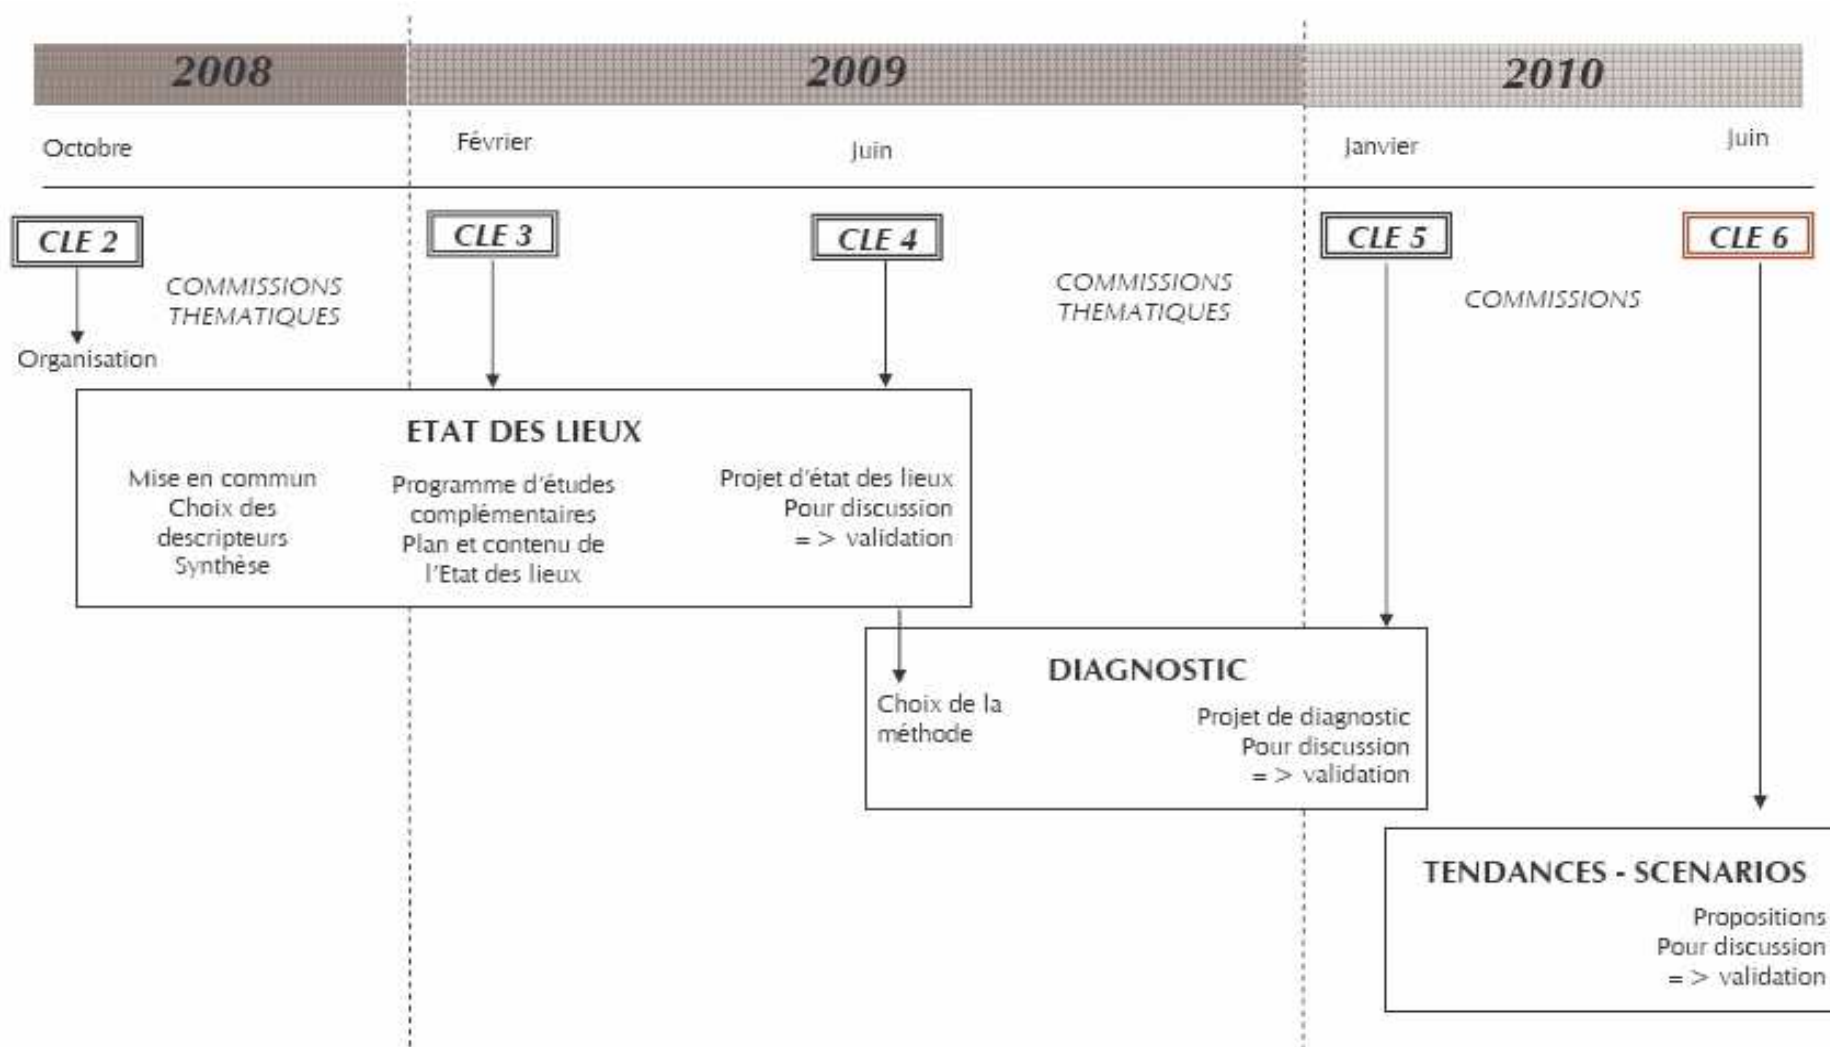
2008

2009

2010

Octobre

Février

Juin

Janvier

Juin

CLE 2

COMMISSIONS THEMATIQUES

Organisation

CLE 3

CLE 4

COMMISSIONS THEMATIQUES

CLE 5

COMMISSIONS

CLE 6

ETAT DES LIEUX

Mise en commun
Choix des descripteurs
Synthèse

Programme d'études complémentaires
Plan et contenu de l'Etat des lieux

Projet d'état des lieux
Pour discussion
=> validation

DIAGNOSTIC

Choix de la méthode

Projet de diagnostic
Pour discussion
=> validation

TENDANCES - SCENARIOS

Propositions
Pour discussion
=> validation